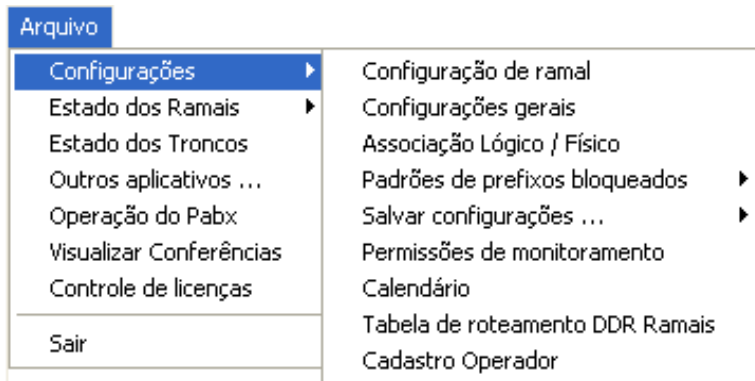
Arquivo

Configurações
Estado dos Ramais
Estado dos Troncos
Outros aplicativos ...
Operação do Pabx
Visualizar Conferências
Controle de licenças

Sair

Configuração de ramal
Configurações gerais
Associação Lógico / Físico
Padrões de prefixos bloqueados
Salvar configurações ...
Permissões de monitoramento
Calendário
Tabela de roteamento DDR Ramais
Cadastro Operador